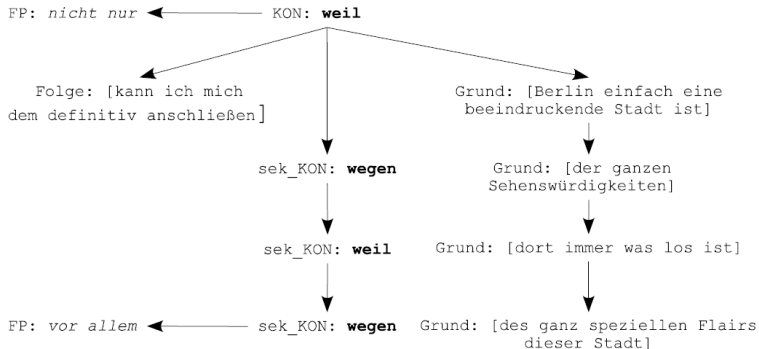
FP: *nicht nur* KON: **weil**

Folge: [kann ich mich dem definitiv anschließen]

sek_KON: **wegen**

sek_KON: **weil**

FP: *vor allem* sek_KON: **wegen**

Grund: [Berlin einfach eine beeindruckende Stadt ist]

Grund: [der ganzen Sehenswürdigkeiten]

Grund: [dort immer was los ist]

Grund: [des ganz speziellen Flairs dieser Stadt]